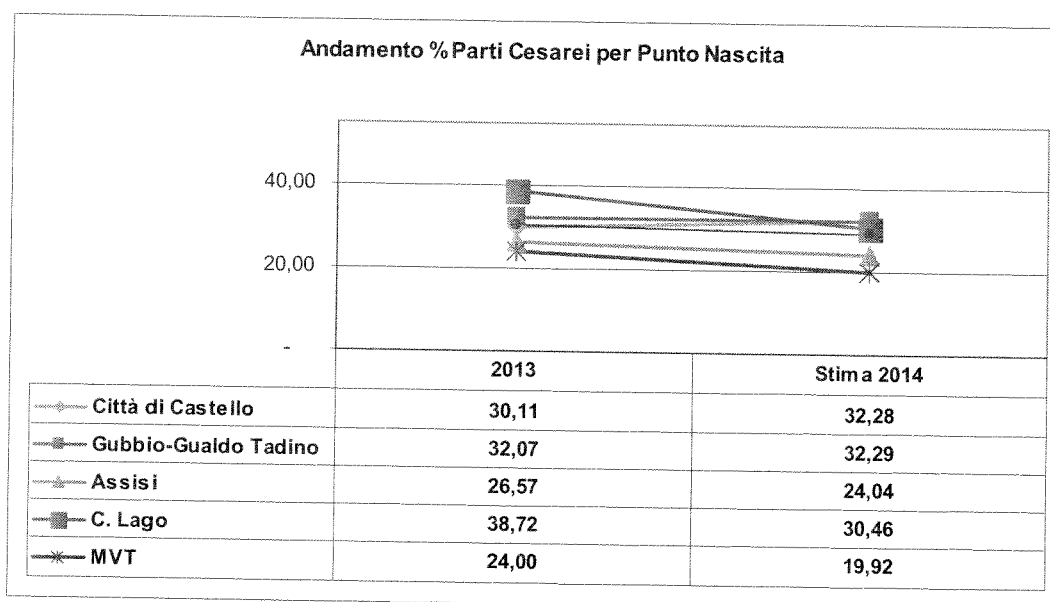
Andamento % Parti Cesarei per Punto Nascita

40,00

20,00

-

| | 2013 | Stima 2014 |
|---|---|---|
| Città di Castello | 30,11 | 32,28 |
| Gubbio-Gualdo Tadino | 32,07 | 32,29 |
| Assisi | 26,57 | 24,04 |
| C. Lago | 38,72 | 30,46 |
| MVT | 24,00 | 19,92 |